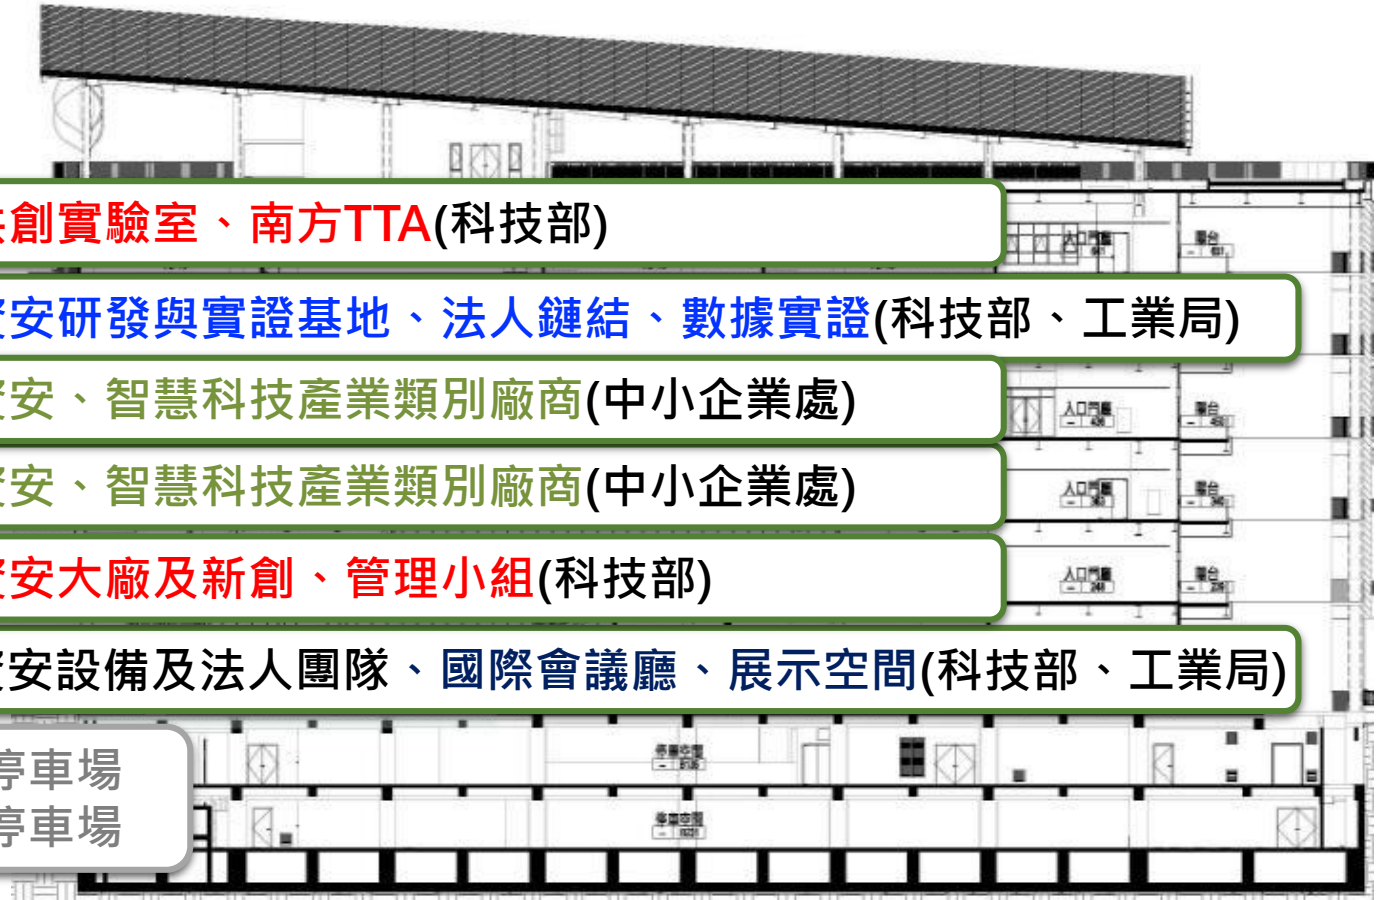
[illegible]創實驗室、南方TTA(科技部)

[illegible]安研發與實證基地、法人鏈結、數據實證(科技部、工業局)

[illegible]安、智慧科技產業類別廠商(中小企業處)

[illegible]安、智慧科技產業類別廠商(中小企業處)

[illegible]安大廠及新創、管理小組(科技部)

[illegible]安設備及法人團隊、國際會議廳、展示空間(科技部、工業局)

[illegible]停車場
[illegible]停車場

入口門廳
入口門廳
入口門廳
入口門廳
陽台
陽台
陽台
陽台
停車空間
停車空間